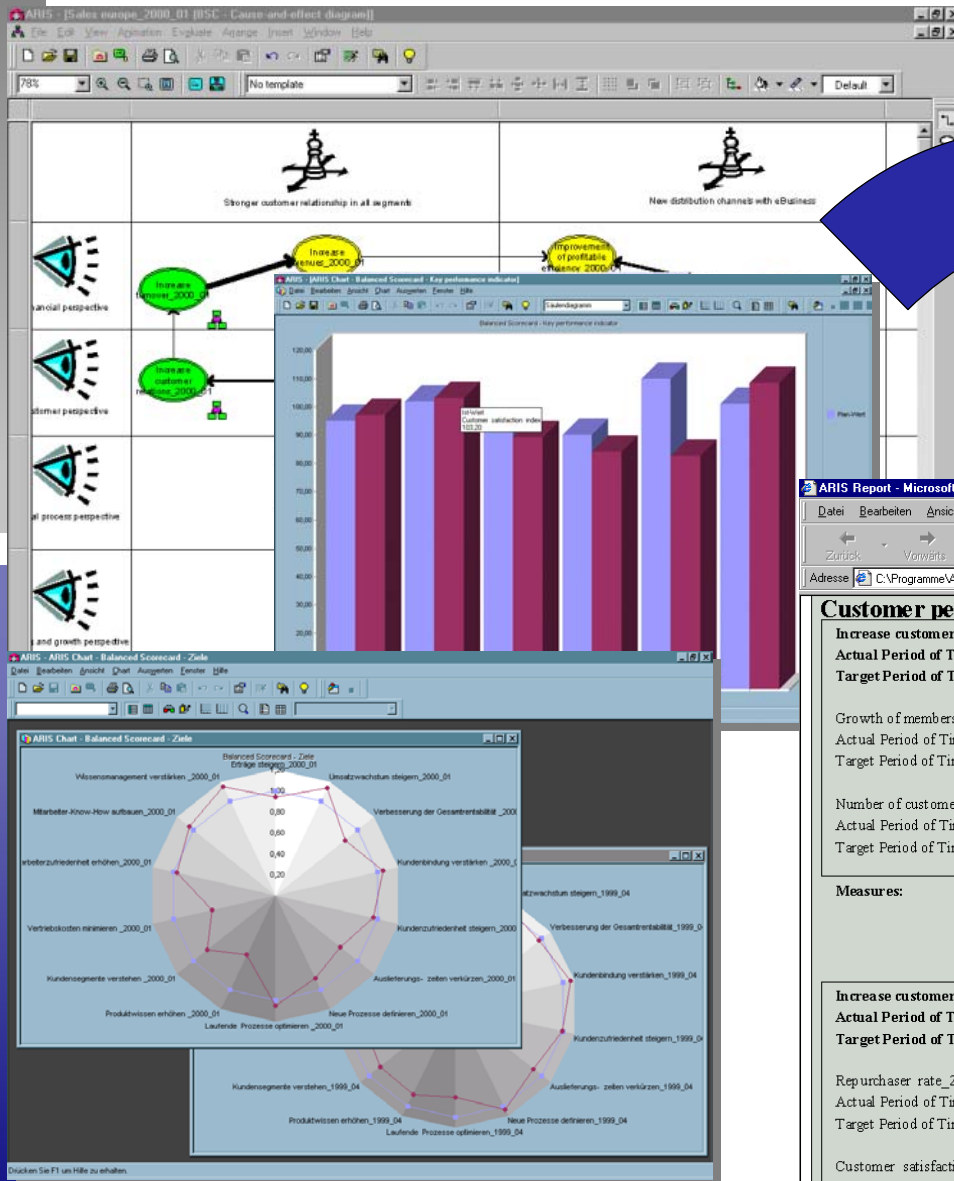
ARIS - [Sales europe_2000_01 (BSC - Cause-and-effect diagram)]

File Edit View Animation Evaluate Arrange Insert Window Help

78%

No template

Default

Stronger customer relationship in all segments

New distribution channels with eBusiness

Increase revenues_2000_01

Improvement of profitable efficiency 2000_01

Increase turnover_2000_01

Increase customer relations_2000_01

nancial perspective

stomer perspective

al process perspective

and growth perspective

ARIS - [ARIS Chart - Balanced Scorecard - Key performance indicator]

Datei Bearbeiten Ansicht Chart Auswerten Fenster Hilfe

Saulendiagramm

Balanced Scorecard - Key performance indicator

120,00
110,00
100,00
90,00
80,00
70,00
60,00
50,00
40,00
30,00
20,00

Ist-Wert
Customer satisfaction index
103,20

Plan-Wert

ARIS - ARIS Chart - Balanced Scorecard - Ziele

Datei Bearbeiten Ansicht Chart Auswerten Fenster Hilfe

ARIS Chart - Balanced Scorecard - Ziele

Balanced Scorecard - Ziele
Erträge steigern_2000_01
Umsatzwachstum steigern_2000_01
Verbesserung der Gesamtrentabilität _2000
Kundenbindung verstärken _2000_
Kundenzufriedenheit steigern_2000
Auslieferungs- zeiten verkürzen_2000_01
Neue Prozesse definieren_2000_01
Laufende Prozesse optimieren _2000_01
Produktwissen erhöhen _2000_01
Kundensegmente verstehen _2000_01
Vertriebskosten minimieren _2000_01
rbeiterzufriedenheit erhöhen_2000_01
Mitarbeiter-Know-How aufbauen_2000_01
Wissensmanagement verstärken _2000_01

1,00
0,80
0,60
0,40
0,20

atzwachstum steigern_1999_04
Verbesserung der Gesamtrentabilität_1999_0
Kundenbindung verstärken_1999_04
Kundenzufriedenheit steigern_1999_04
Auslieferungs- zeiten verkürzen_1999_04
Neue Prozesse definieren_1999_04
Laufende Prozesse optimieren_1999_04
Produktwissen erhöhen_1999_04
Kundensegmente verstehen_1999_04

Drücken Sie F1 um Hilfe zu erhalten.

ARIS Report - Microsof

Datei Bearbeiten Ansic

Zurück Vorwärts

Adresse C:\Programme\A

Customer pe

Increase customer
Actual Period of T
Target Period of T

Growth of members
Actual Period of Ti
Target Period of Ti

Number of custome
Actual Period of Ti
Target Period of Ti

Measures:

Increase customer
Actual Period of T
Target Period of T

Repurchaser rate_2
Actual Period of Ti
Target Period of Ti

Customer satisfacti